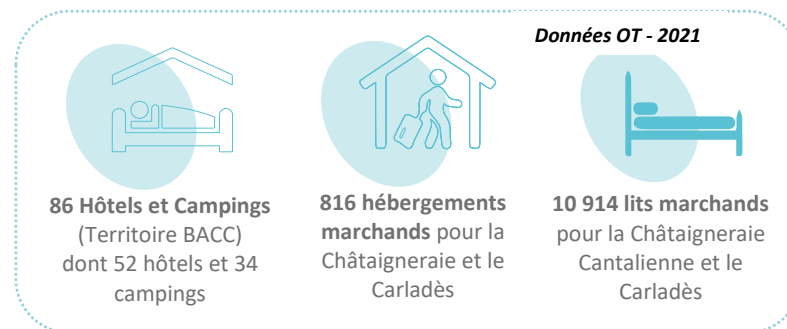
Données OT - 2021

86 Hôtels et Campings (Territoire BACC) dont 52 hôtels et 34 campings

816 hébergements marchands pour la Châtaigneraie et le Carladès

10 914 lits marchands pour la Châtaigneraie Cantalienne et le Carladès